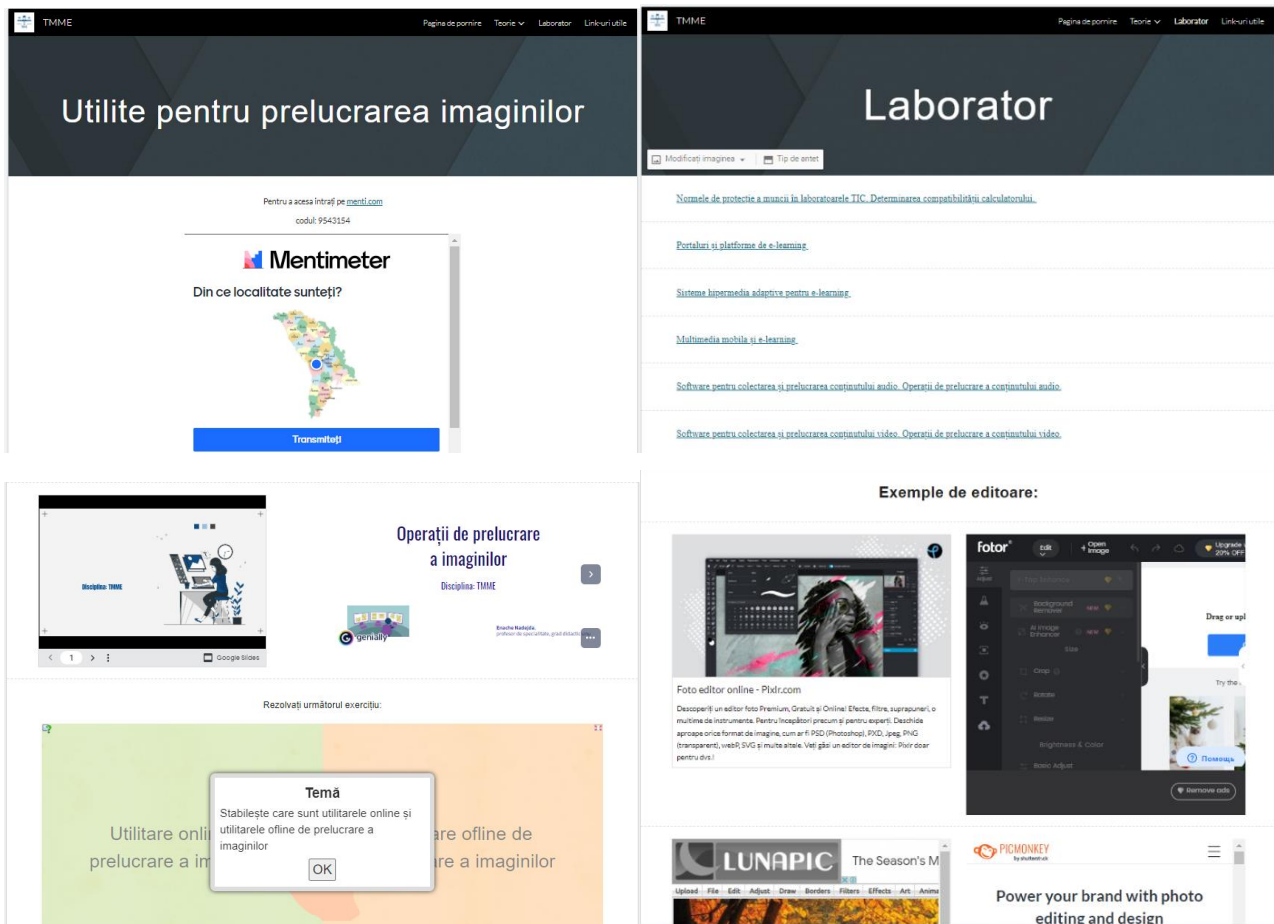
TMME
Pagina de pornire Teorie Laborator Link-uri utile

Utilite pentru prelucrarea imaginilor

Pentru a acesa intrați pe menti.com
codul: 9543154

Mentimeter
Din ce localitate sunteți?
Transmiteți

TMME
Pagina de pornire Teorie Laborator Link-uri utile

Laborator

Modificați imaginea Tip de antet

Normele de protecție a muncii în laboratoarele TIC. Determinarea compatibilității calculatorului.

Portaluri și platforme de e-learning

Sisteme hipermedia adaptive pentru e-learning

Multimedia mobila și e-learning

Software pentru colectarea și prelucrarea conținutului audio. Operații de prelucrare a conținutului audio.

Software pentru colectarea și prelucrarea conținutului video. Operații de prelucrare a conținutului video.

Disciplina: TMME
1
Google Slides

Operații de prelucrare a imaginilor
Disciplina: TMME
genially
Enache Nadejda
profesor de specialitate, grad didactic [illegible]

Rezolvați următorul exercițiu:

Utilitare onli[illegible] prelucrare a im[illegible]
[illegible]are ofline de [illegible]re a imaginilor

Temă
Stabilește care sunt utilitarele online și utilitarele ofline de prelucrare a imaginilor
OK

Exemple de editoare:

Foto editor online - Pixlr.com
Descoperiți un editor foto Premium, Gratuit și Online! Efects, filtre, suprapuneri, o mulțime de instrumente. Pentru începători precum și pentru experți. Deschide aproape orice format de imagine, cum ar fi PSD (Photoshop), PXD, Jpeg, PNG (transparent), webP, SVG și multe altele. Veți găsi un editor de imagini: Pixlr doar pentru dvs.!

fotor Edit Open Image Upgrade 20% OFF
Background Remover
AI Image Enhancer
Crop
Rotate
Resize
Brightness & Color
Basic Adjust
Drag or upl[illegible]
Try the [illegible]
Помощь
Remove ads

LUNAPIC The Season's M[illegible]
Upload File Edit Adjust Draw Borders Filters Effects Art Anima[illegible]

PICMONKEY by shutterstock
Power your brand with photo editing and design